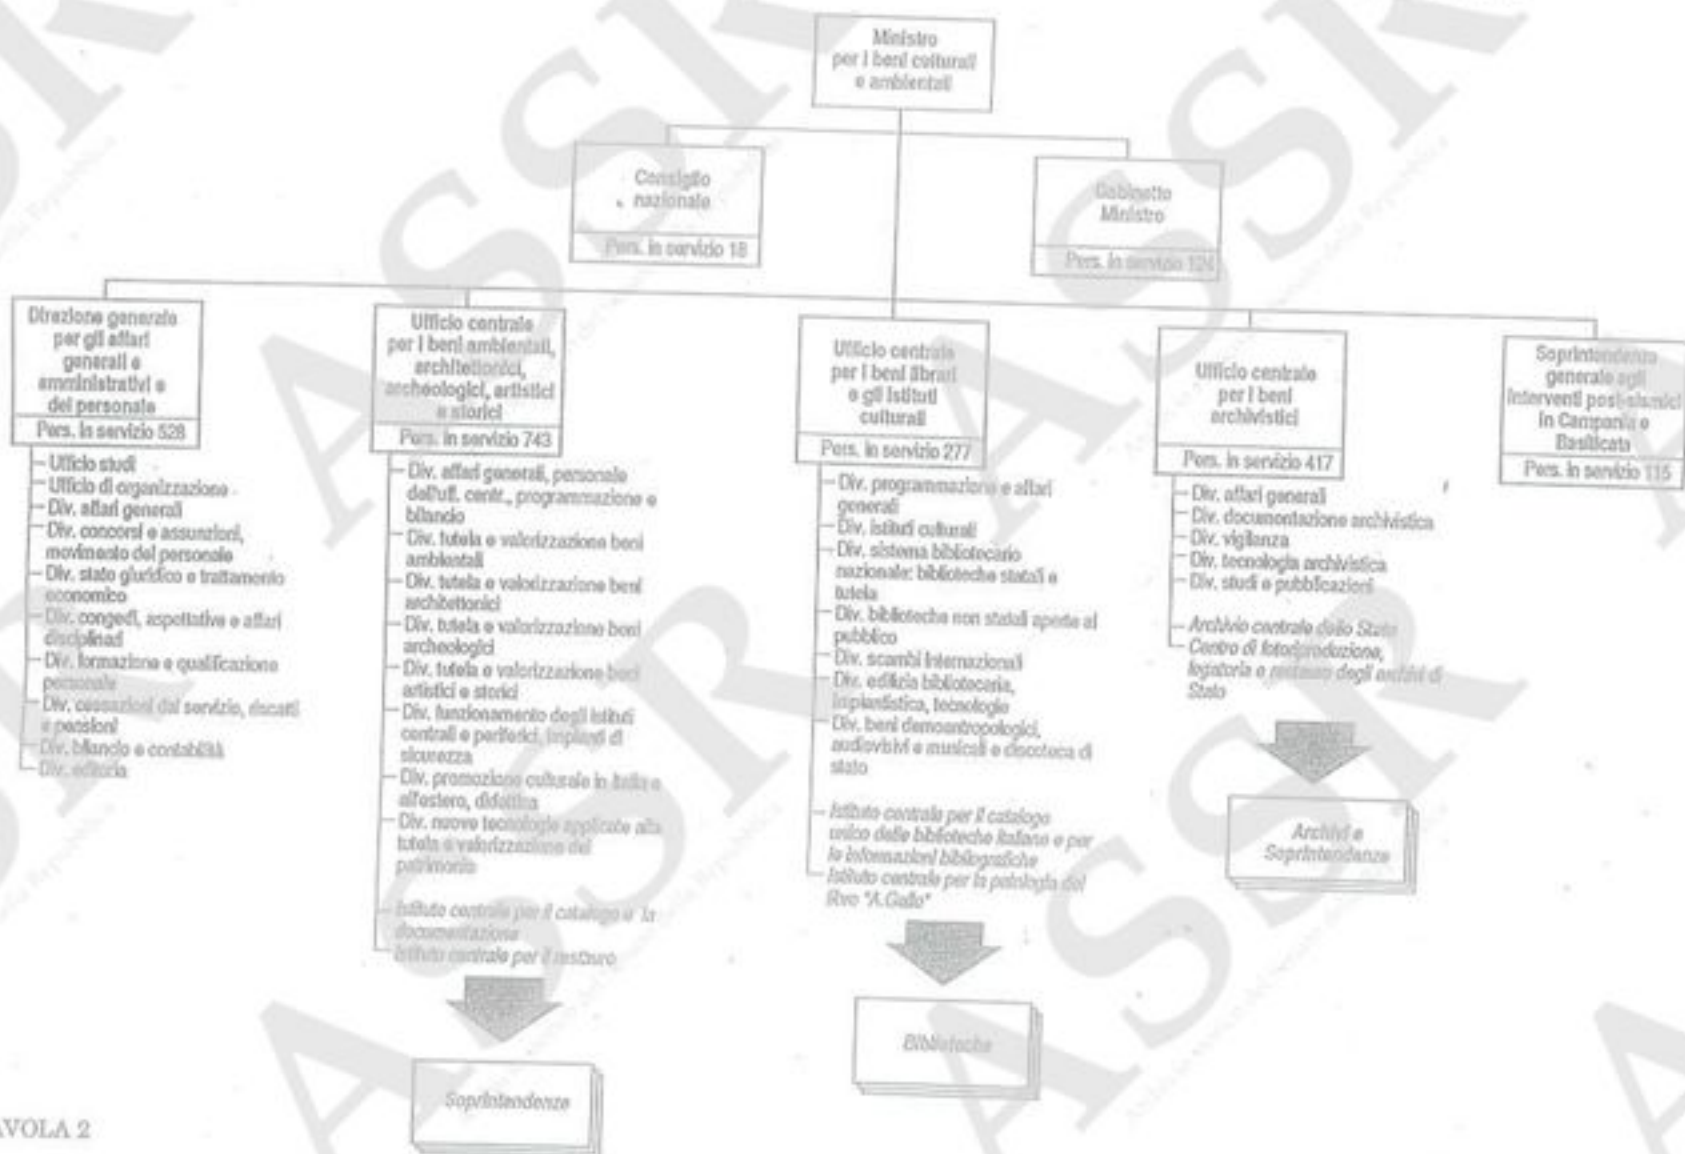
Ministro per i beni culturali e ambientali

Consiglio nazionale
Pers. in servizio 18

Gabinetto Ministro
Pers. in servizio 124

Direzione generale per gli affari generali e amministrativi e del personale
Pers. in servizio 528
- Ufficio studi
- Ufficio di organizzazione
- Div. affari generali
- Div. concorsi e assunzioni, movimento del personale
- Div. stato giuridico e trattamento economico
- Div. congedi, aspettative e affari disciplinari
- Div. formazione e qualificazione personale
- Div. cessazioni dal servizio, riscatti e pensioni
- Div. bilancio e contabilità
- Div. editoria

Ufficio centrale per i beni ambientali, architettonici, archeologici, artistici e storici
Pers. in servizio 743
- Div. affari generali, personale dell'uff. centr., programmazione e bilancio
- Div. tutela e valorizzazione beni ambientali
- Div. tutela e valorizzazione beni architettonici
- Div. tutela e valorizzazione beni archeologici
- Div. tutela e valorizzazione beni artistici e storici
- Div. funzionamento degli istituti centrali e periferici, impianti di sicurezza
- Div. promozione culturale in Italia e all'estero, didattica
- Div. nuove tecnologie applicate alla tutela e valorizzazione del patrimonio
- Istituto centrale per il catalogo e la documentazione
- Istituto centrale per il restauro
Soprintendenze

Ufficio centrale per i beni librari e gli istituti culturali
Pers. in servizio 277
- Div. programmazione e affari generali
- Div. istituti culturali
- Div. sistema bibliotecario nazionale: biblioteche statali e tutela
- Div. biblioteche non statali aperte al pubblico
- Div. scambi internazionali
- Div. edilizia bibliotecaria, impiantistica, tecnologie
- Div. beni demoantropologici, audiovisivi e musicali e discoteca di stato
- Istituto centrale per il catalogo unico delle biblioteche italiane e per le informazioni bibliografiche
- Istituto centrale per la patologia del libro "A. Gallo"
Biblioteche

Ufficio centrale per i beni archivistici
Pers. in servizio 417
- Div. affari generali
- Div. documentazione archivistica
- Div. vigilanza
- Div. tecnologia archivistica
- Div. studi e pubblicazioni
- Archivio centrale dello Stato
- Centro di fotoriproduzione, legatoria e restauro degli archivi di Stato
Archivi e Soprintendenze

Soprintendenza generale agli interventi post-sismici in Campania e Basilicata
Pers. in servizio 115

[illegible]VOLA 2